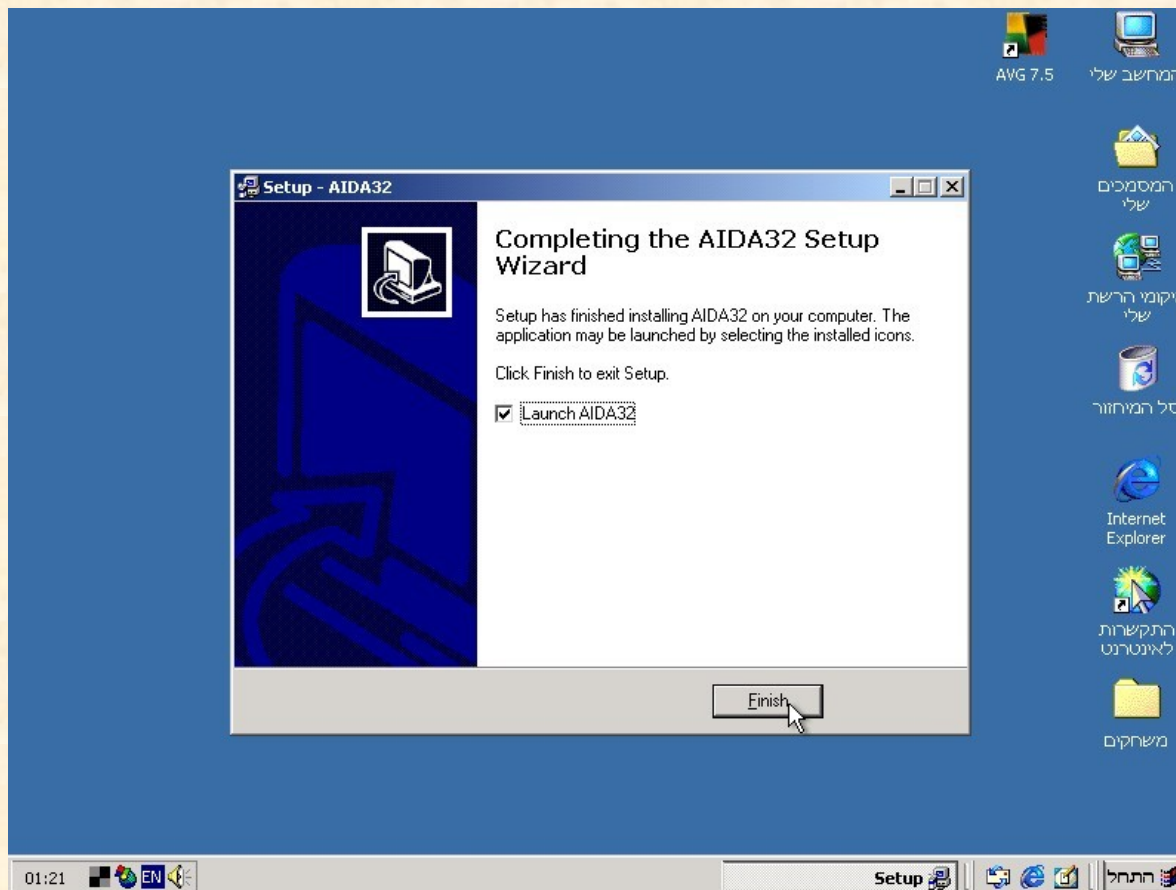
AVG 7.5

המחשב שלי

המסמכים שלי

מיקומי הרשת שלי

סל המיחזור

Internet Explorer

התקשרות לאינטרנט

משחקים

Setup - AIDA32

Completing the AIDA32 Setup Wizard

Setup has finished installing AIDA32 on your computer. The application may be launched by selecting the installed icons.

Click Finish to exit Setup.

☑ Launch AIDA32

Finish

01:21 EN

Setup

התחל